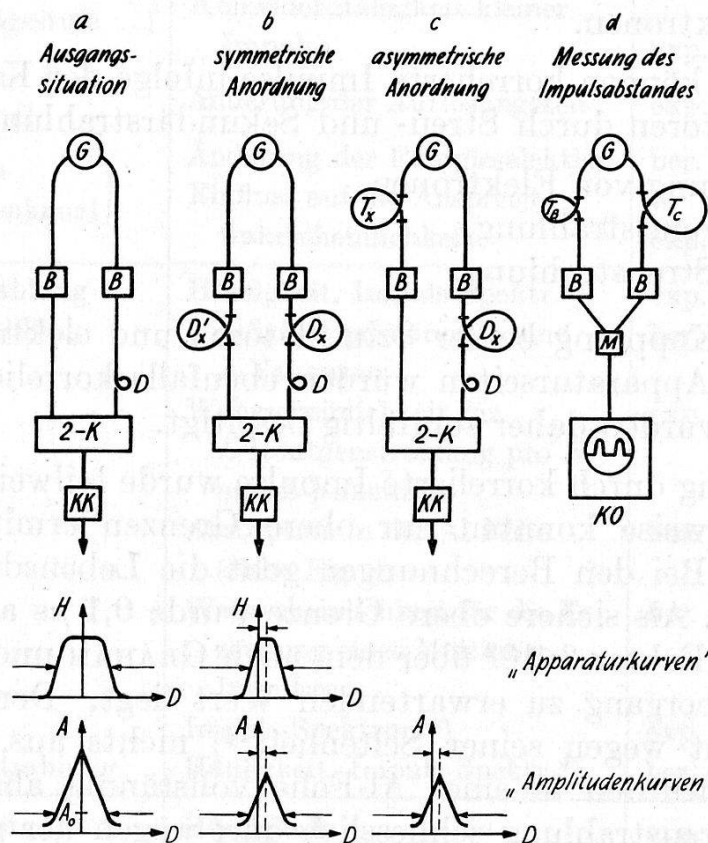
a
Ausgangs-
situation

b
symmetrische
Anordnung

c
asymmetrische
Anordnung

d
Messung des
Impulsabstandes

G
B
B
D
2-K
KK

G
B
B
$D'_x$
$D_x$
D
2-K
KK

G
$T_x$
B
B
$D_x$
2-K
KK

G
$T_B$
$T_c$
B
B
M
KO

H
D
H
D
„Apparaturkurven"

A
$A_0$
D
A
D
„Amplitudenkurven"